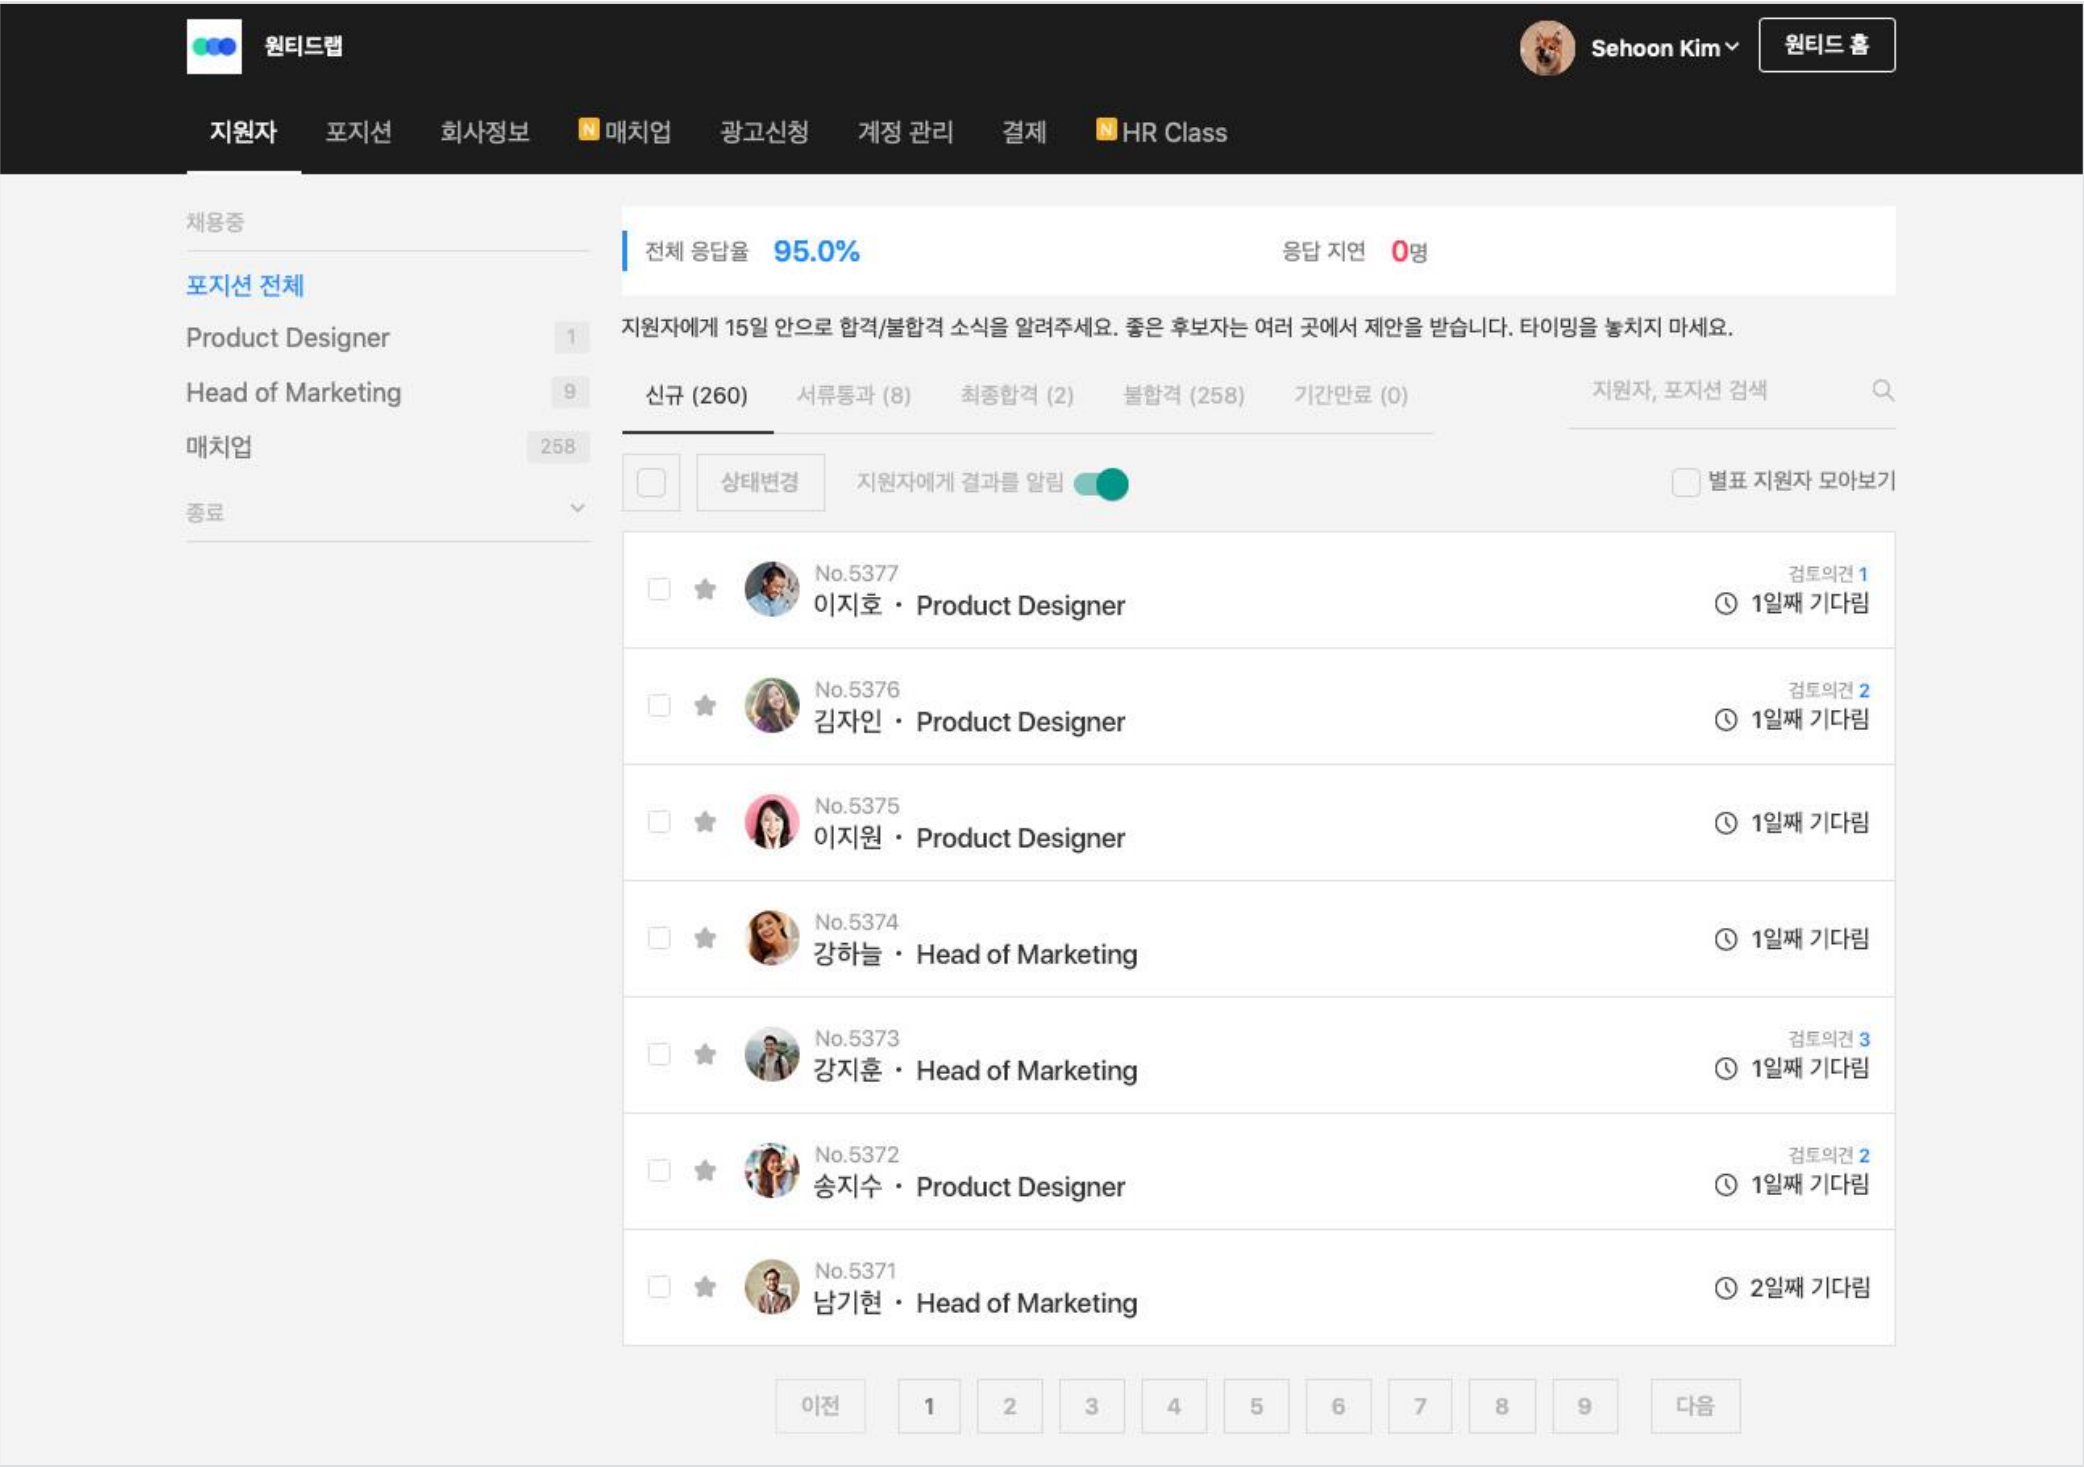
원티드랩

Sehoon Kim
원티드 홈

지원자 포지션 회사정보 N 매치업 광고신청 계정 관리 결제 N HR Class

채용중
포지션 전체
Product Designer 1
Head of Marketing 9
매치업 258
종료

전체 응답율 95.0%
응답 지연 0명

지원자에게 15일 안으로 합격/불합격 소식을 알려주세요. 좋은 후보자는 여러 곳에서 제안을 받습니다. 타이밍을 놓치지 마세요.

신규 (260) 서류통과 (8) 최종합격 (2) 불합격 (258) 기간만료 (0)
지원자, 포지션 검색

상태변경 지원자에게 결과를 알림
별표 지원자 모아보기

No.5377
이지호 · Product Designer
검토의견 1
1일째 기다림

No.5376
김자인 · Product Designer
검토의견 2
1일째 기다림

No.5375
이지원 · Product Designer
1일째 기다림

No.5374
강하늘 · Head of Marketing
1일째 기다림

No.5373
강지훈 · Head of Marketing
검토의견 3
1일째 기다림

No.5372
송지수 · Product Designer
검토의견 2
1일째 기다림

No.5371
남기현 · Head of Marketing
2일째 기다림

이전 1 2 3 4 5 6 7 8 9 다음